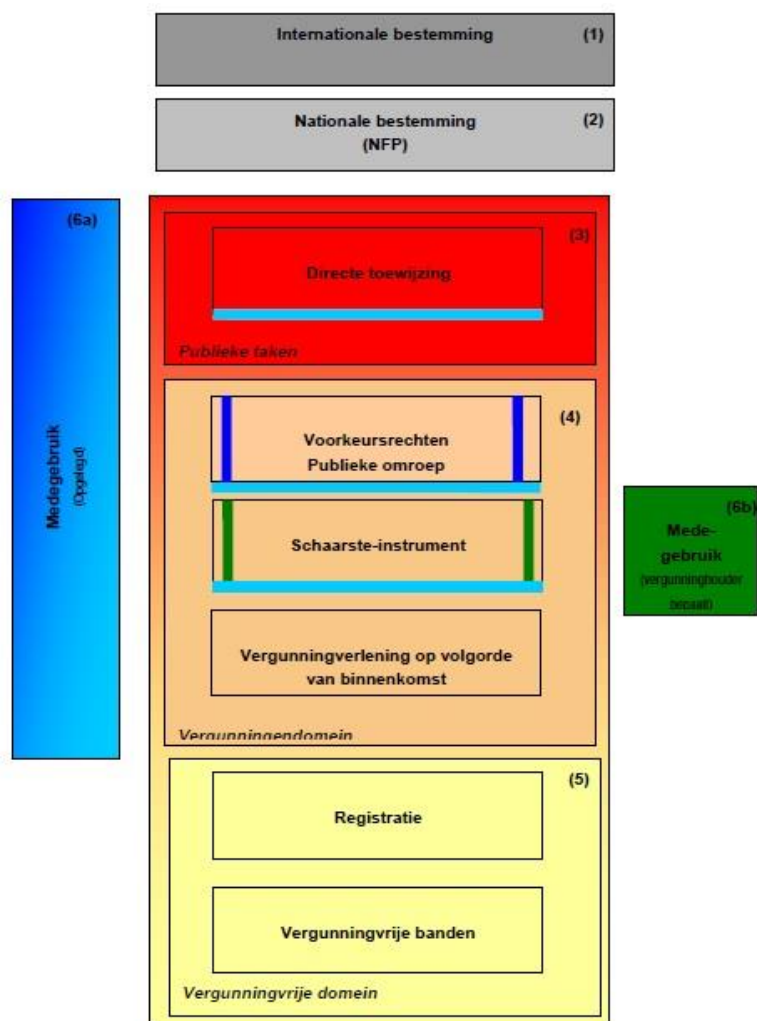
Internationale bestemming (1)

Nationale bestemming (NFP) (2)

(6a)

Medegebruik (Opgelegd)

(3)

Directe toewijzing

Publieke taken

(4)

Voorkeursrechten Publieke omroep

Schaarste-instrument

Vergunningverlening op volgorde van binnenkomst

Vergunningendomein

(6b)

Medegebruik (vergunninghouder bepaalt)

(5)

Registratie

Vergunningvrije banden

Vergunningvrije domein